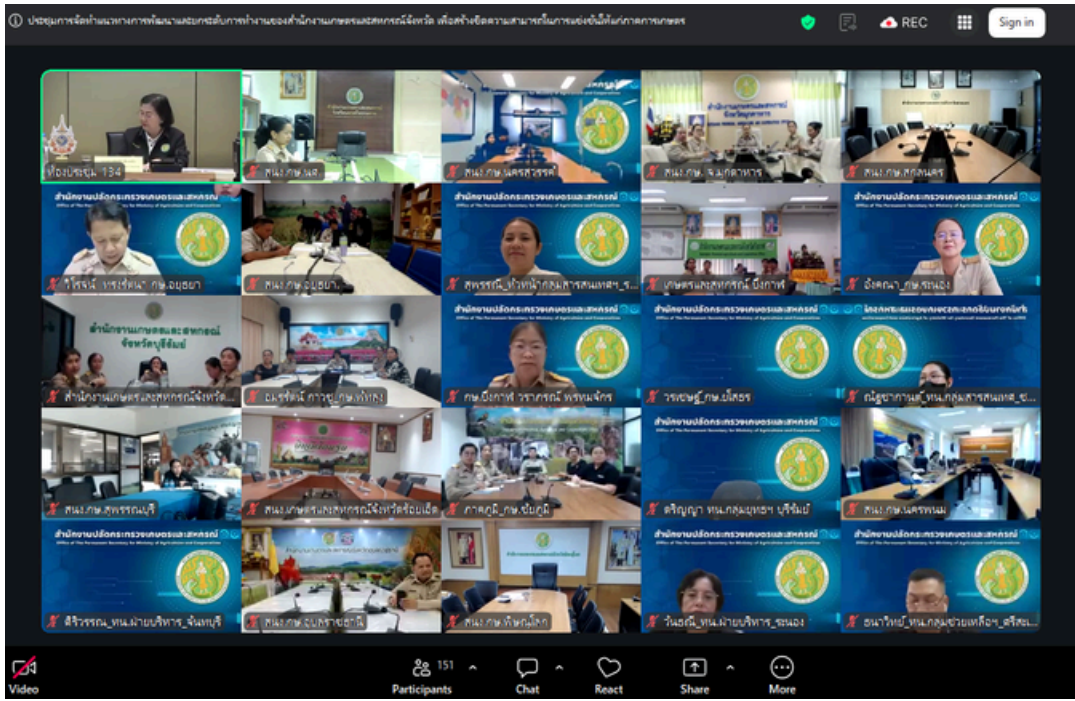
ประชุมการจัดทำแนวทางการพัฒนาและยกระดับการทำงานของสำนักงานเกษตรและสหกรณ์จังหวัด เพื่อสร้างขีดความสามารถในการแข่งขันให้ภาคการเกษตร

REC

Sign in

ห้องประชุม 134

สนง.กษ.นครสวรรค์

สนง.กษ.จ.มุกดาหาร

สนง.กษ.สกลนคร

สำนักงานปลัดกระทรวงเกษตรและสหกรณ์
Office of The Permanent Secretary for Ministry of Agriculture and Cooperatives

สนง.กษ.อุบลฯ

สุพรรณี_ห.กลุ่มสารสนเทศฯ

เกษตรและสหกรณ์ จังหวัด

อังคณา_กษ.ระนอง

สำนักงานเกษตรและสหกรณ์ จังหวัดบุรีรัมย์

สำนักงานเกษตรและสหกรณ์จังหวัด

กษ.บึงกาฬ

วรเชษฐ์_กษ.ยโสธร

สนง.กษ.สุพรรณบุรี

สนง.เกษตรและสหกรณ์จังหวัดร้อยเอ็ด

ภาคภูมิ_กษ.ชัยภูมิ

ดรัญญา ทน.กลุ่มยุทธฯ บุรีรัมย์

สนง.กษ.นครพนม

ศิริวรรณ_ทน.ฝ่ายบริหาร_จันทบุรี

สนง.กษ.อุบลราชธานี

สนง.กษ.พิษณุโลก

วันธณี_ทน.ฝ่ายบริหาร_ระนอง

ธนาวิทย์_ทน.กลุ่มช่วยเหลือฯ_ศรีสะเกษ

Video

151

Participants

Chat

React

Share

More